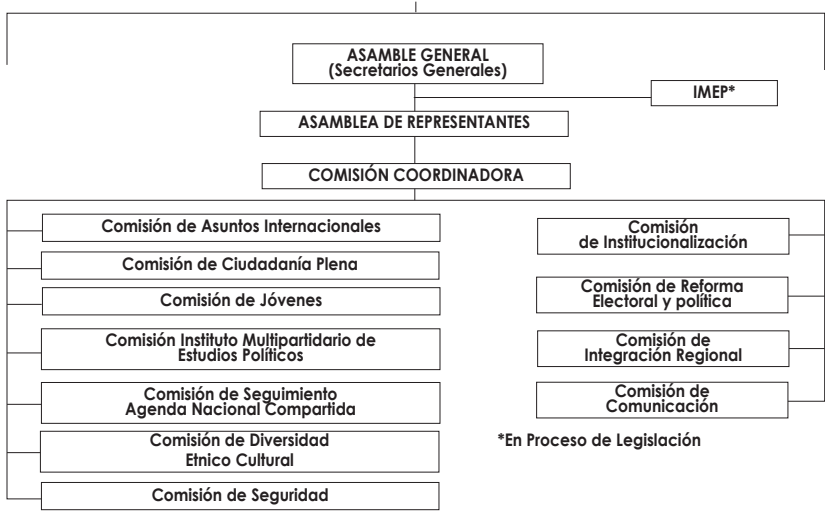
ASAMBLE GENERAL
(Secretarios Generales)

IMEP*

ASAMBLEA DE REPRESENTANTES

COMISIÓN COORDINADORA

Comisión de Asuntos Internacionales

Comisión de Ciudadanía Plena

Comisión de Jóvenes

Comisión Instituto Multipartidario de Estudios Políticos

Comisión de Seguimiento Agenda Nacional Compartida

Comisión de Diversidad Etnico Cultural

Comisión de Seguridad

Comisión de Institucionalización

Comisión de Reforma Electoral y política

Comisión de Integración Regional

Comisión de Comunicación

*En Proceso de Legislación